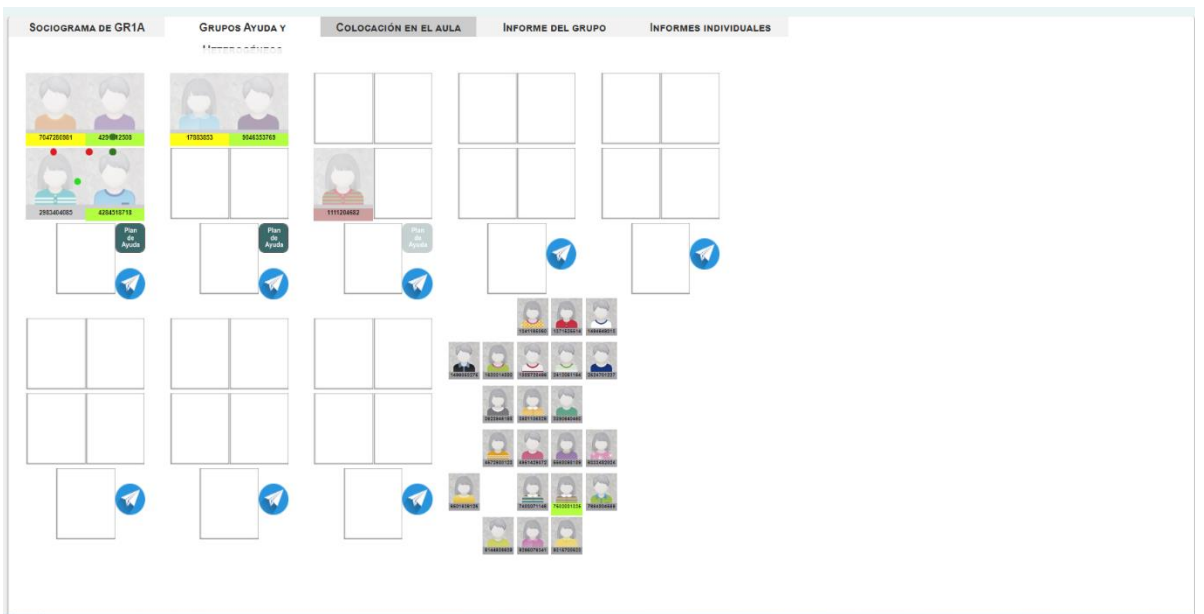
Sociograma de GR1A | Grupos Ayuda y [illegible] | Colocación en el aula | Informe del grupo | Informes individuales

7047288861 429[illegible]2308
17883833 9046333768
2953404085 4284318718
1111204682

Plan de Ayuda
Plan de Ayuda
Plan de Ayuda

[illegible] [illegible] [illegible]
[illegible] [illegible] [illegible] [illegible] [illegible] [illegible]
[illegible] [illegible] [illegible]
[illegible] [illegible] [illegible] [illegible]
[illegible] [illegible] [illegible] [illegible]
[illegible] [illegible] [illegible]